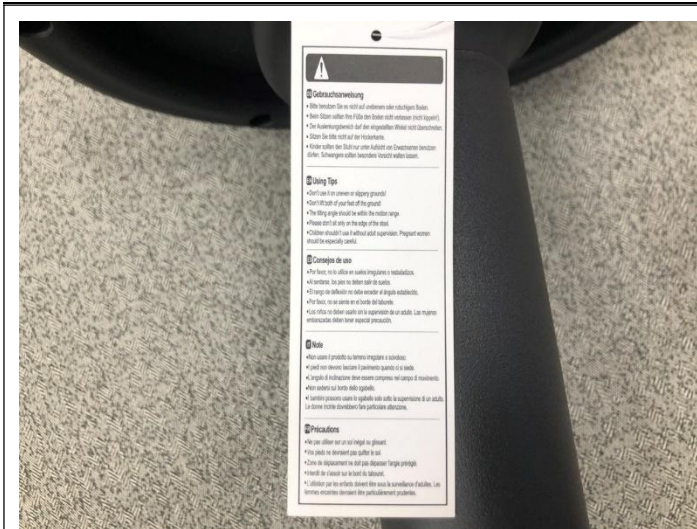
DE Gebrauchsanweisung

• Bitte benutzen Sie es nicht auf unebenem oder rutschigem Boden.
• Beim Sitzen sollten Ihre Füße den Boden nicht verlassen (nicht kippeln!).
• Der Auslenkungswinkel darf den eingestellten Winkel nicht überschreiten.
• Sitzen Sie bitte nicht auf der Hockerkante.
• Kinder sollten den Stuhl nur unter Aufsicht von Erwachsenen benutzen dürfen. Schwangere sollten besondere Vorsicht walten lassen.

EN Using Tips

• Don't use it on uneven or slippery grounds!
• Don't lift both of your feet off the ground!
• The tilting angle should be within the motion range.
• Please don't sit only on the edge of the stool.
• Children shouldn't use it without adult supervision. Pregnant women should be especially careful.

ES Consejos de uso

• Por favor, no lo utilice en suelos irregulares o resbaladizos.
• Al sentarse, los pies no deben salir de suelo.
• El rango de deflexión no debe exceder el ángulo establecido.
• Por favor, no se siente en el borde del taburete.
• Los niños no deben usarlo sin la supervisión de un adulto. Las mujeres embarazadas deben tener especial precaución.

IT Note

• Non usare il prodotto su terreno irregolare o scivoloso.
• I piedi non devono lasciare il pavimento quando ci si siede.
• L'angolo di inclinazione deve essere compreso nel campo di movimento.
• Non sedersi sul bordo dello sgabello.
• I bambini possono usare lo sgabello solo sotto la supervisione di un adulto. Le donne incinte dovrebbero fare particolare attenzione.

FR Précautions

• Ne pas utiliser sur un sol inégal ou glissant.
• Vos pieds ne devraient pas quitter le sol.
• Zone de déplacement ne doit pas dépasser l'angle privilégié.
• Interdit de s'assoir sur le bord du tabouret.
• L'utilisation par les enfants doivent être sous la surveillance d'adultes. Les femmes enceintes devraient être particulièrement prudentes.